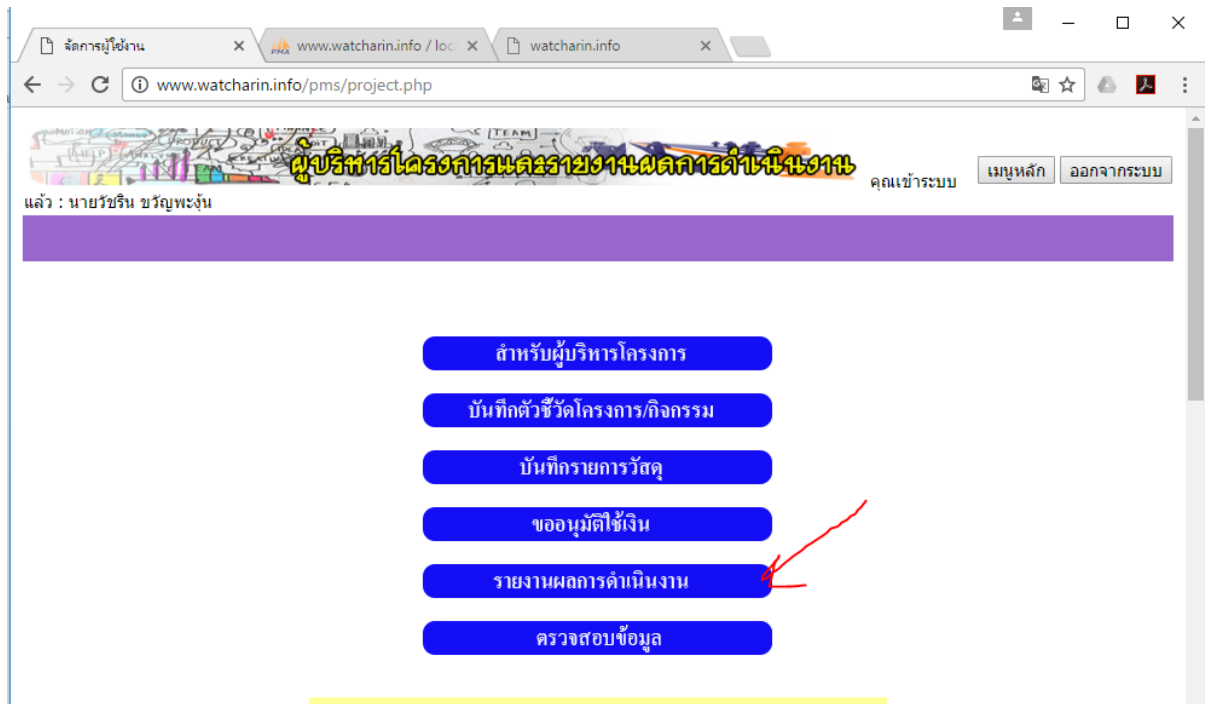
จัดการผู้ใช้งาน ×
www.watcharin.info / loc ×
watcharin.info ×

www.watcharin.info/pms/project.php

TEAM
ผู้บริหารโครงการและรายงานผลการดำเนินงาน

คุณเข้าระบบแล้ว : นายวัชริน ขวัญพะงุ้น

เมนูหลัก
ออกจากระบบ

สำหรับผู้บริหารโครงการ

บันทึกตัวชี้วัดโครงการ/กิจกรรม

บันทึกรายการวัสดุ

ขออนุมัติใช้เงิน

รายงานผลการดำเนินงาน

ตรวจสอบข้อมูล